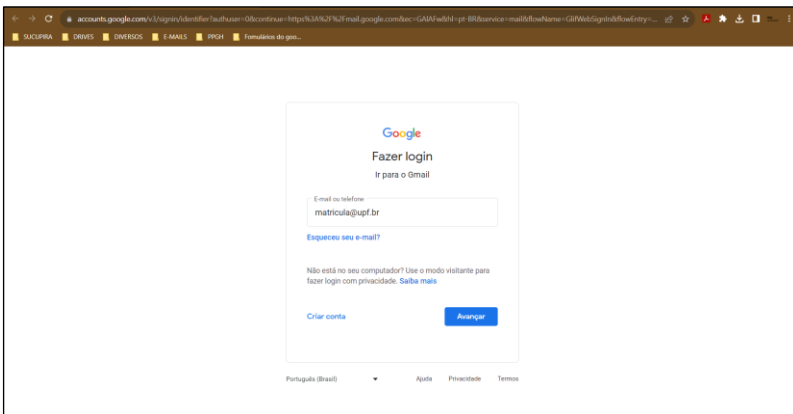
accounts.google.com/v3/signin/identifier?authuser=0&continue=https%3A%2F%2Fmail.google.com&ec=GAlAFw&hl=pt-BR&service=mail&flowName=GlifWebSignIn&flowEntry=...

SUCUPIRA DRIVES DIVERSOS E-MAILS PPGH Formulários do geo...

Google

Fazer login

Ir para o Gmail

E-mail ou telefone

matricula@upf.br

Esqueceu seu e-mail?

Não está no seu computador? Use o modo visitante para fazer login com privacidade. Saiba mais

Criar conta

Avançar

Português (Brasil)

Ajuda Privacidade Termos